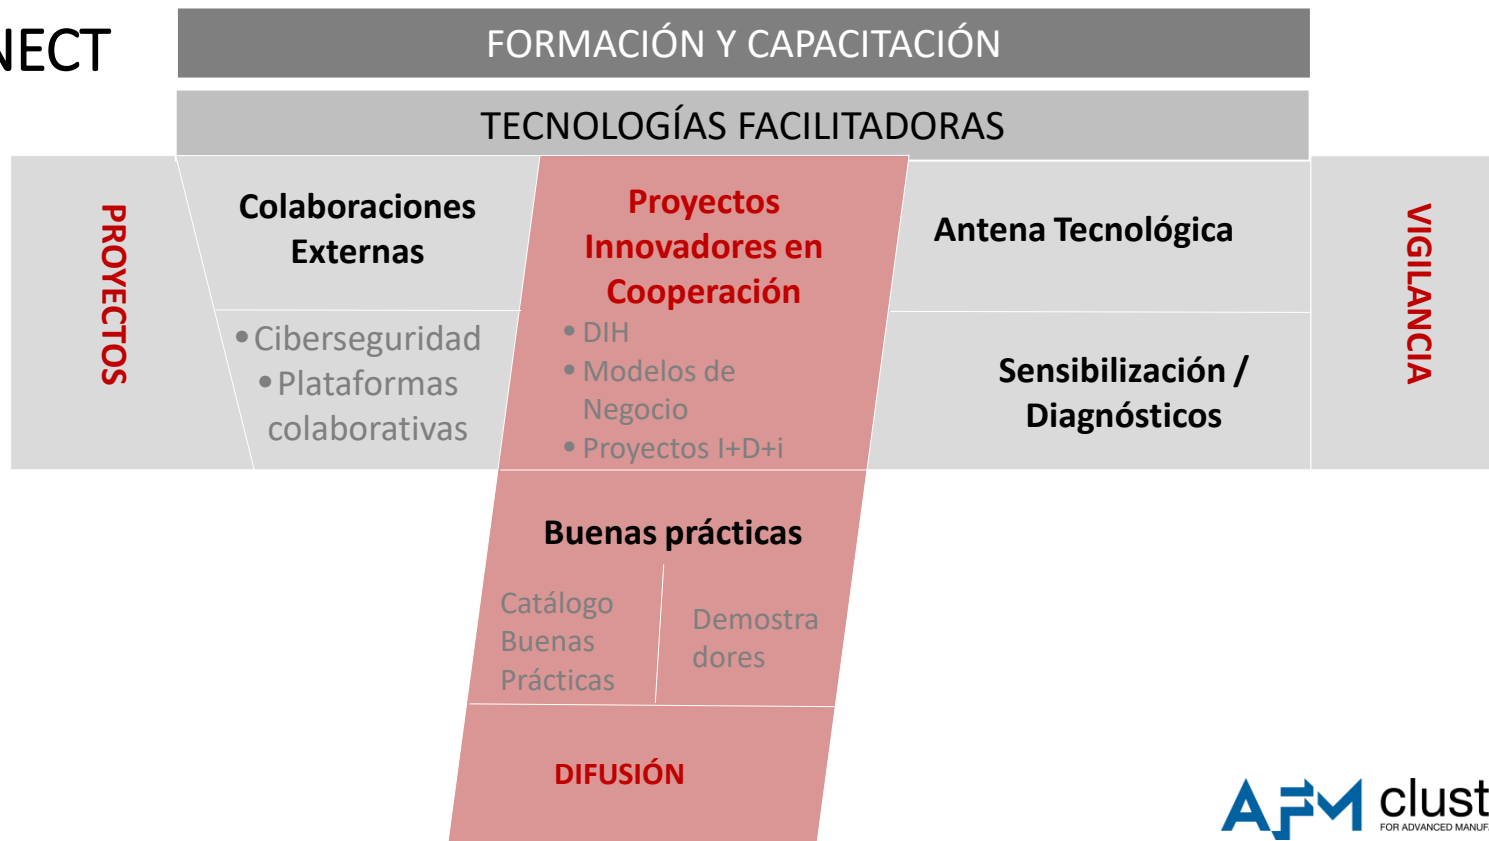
NECT

FORMACIÓN Y CAPACITACIÓN

TECNOLOGÍAS FACILITADORAS

PROYECTOS

Colaboraciones Externas

• Ciberseguridad
• Plataformas colaborativas

Proyectos Innovadores en Cooperación

• DIH
• Modelos de Negocio
• Proyectos I+D+i

Antena Tecnológica

Sensibilización / Diagnósticos

VIGILANCIA

Buenas prácticas

Catálogo Buenas Prácticas

Demostra dores

DIFUSIÓN

AFM clust
FOR ADVANCED MANUF